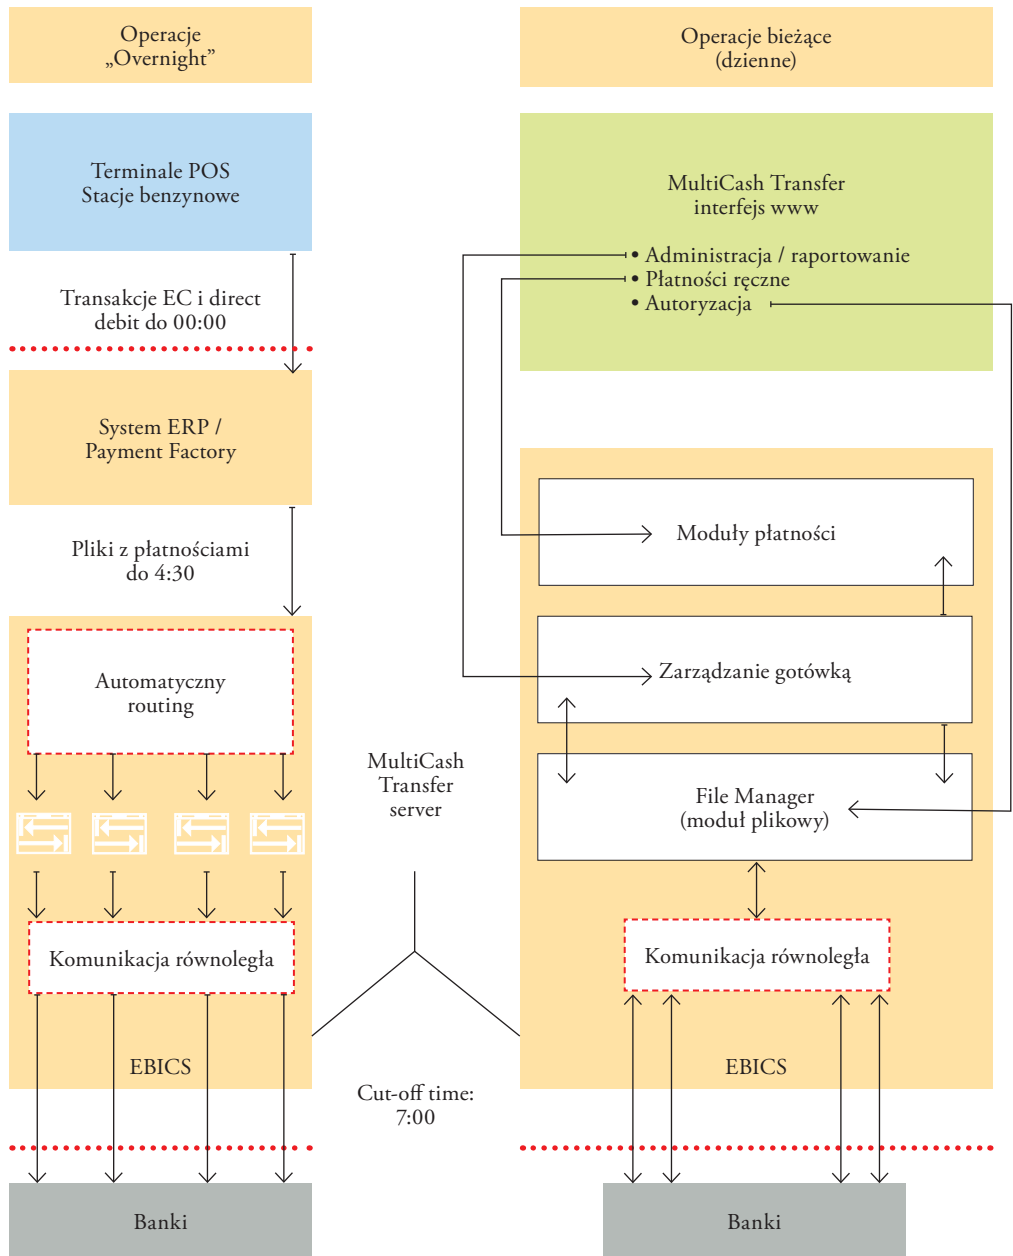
Operacje „Overnight”

Operacje bieżące (dzienne)

Terminale POS Stacje benzynowe

MultiCash Transfer interfejs www

• Administracja / raportowanie
• Płatności ręczne
• Autoryzacja

Transakcje EC i direct debit do 00:00

System ERP / Payment Factory

Pliki z płatnościami do 4:30

Moduły płatności

Zarządzanie gotówką

Automatyczny routing

MultiCash Transfer server

File Manager (moduł plikowy)

Komunikacja równoległa

Komunikacja równoległa

EBICS

EBICS

Cut-off time: 7:00

Banki

Banki